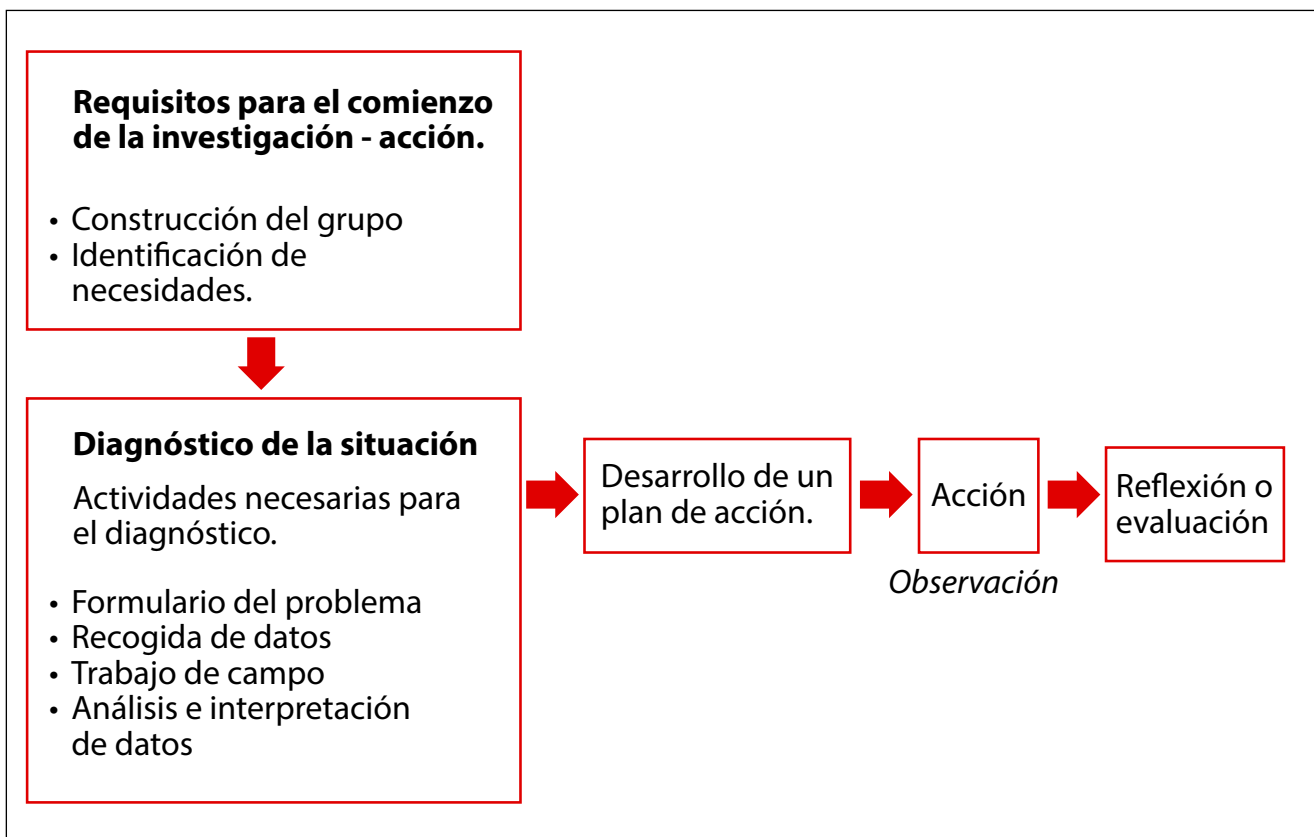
**Requisitos para el comienzo de la investigación - acción.**

• Construcción del grupo
• Identificación de necesidades.

**Diagnóstico de la situación**

Actividades necesarias para el diagnóstico.

• Formulario del problema
• Recogida de datos
• Trabajo de campo
• Análisis e interpretación de datos

Desarrollo de un plan de acción.

Acción

Observación

Reflexión o evaluación